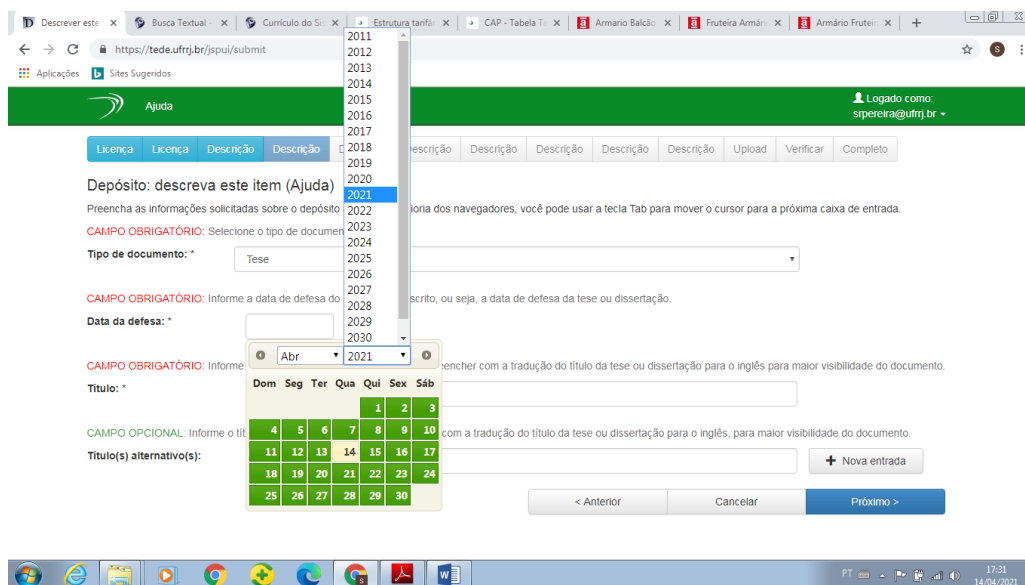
Descrever este × | Busca Textual × | Currículo do S × | Estrutura tarifá × | CAP - Tabela Ta × | Armario Balcão × | Fruteira Armári × | Armário Fruteir × | +

https://tede.ufrrj.br/jspui/submit

Aplicações | Sites Sugeridos

Ajuda

Logado como: srpereira@ufrrj.br

Licença | Licença | Descrição | Descrição | D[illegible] | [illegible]escrição | Descrição | Descrição | Descrição | Descrição | Upload | Verificar | Completo

Depósito: descreva este item (Ajuda)

Preencha as informações solicitadas sobre o depósito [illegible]oria dos navegadores, você pode usar a tecla Tab para mover o cursor para a próxima caixa de entrada.

CAMPO OBRIGATÓRIO: Selecione o tipo de documen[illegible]

Tipo de documento: * Tese

CAMPO OBRIGATÓRIO: Informe a data de defesa do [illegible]scrito, ou seja, a data de defesa da tese ou dissertação.

Data da defesa: *

2011
2012
2013
2014
2015
2016
2017
2018
2019
2020
2021
2022
2023
2024
2025
2026
2027
2028
2029
2030

Abr 2021

| Dom | Seg | Ter | Qua | Qui | Sex | Sáb |
|---|---|---|---|---|---|---|
| | | | | 1 | 2 | 3 |
| 4 | 5 | 6 | 7 | 8 | 9 | 10 |
| 11 | 12 | 13 | 14 | 15 | 16 | 17 |
| 18 | 19 | 20 | 21 | 22 | 23 | 24 |
| 25 | 26 | 27 | 28 | 29 | 30 | |

CAMPO OBRIGATÓRIO: Informe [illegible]encher com a tradução do título da tese ou dissertação para o inglês para maior visibilidade do documento.

Título: *

CAMPO OPCIONAL: Informe o tít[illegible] com a tradução do título da tese ou dissertação para o inglês, para maior visibilidade do documento.

Título(s) alternativo(s):

+ Nova entrada

< Anterior | Cancelar | Próximo >

PT 17:31 14/04/2021